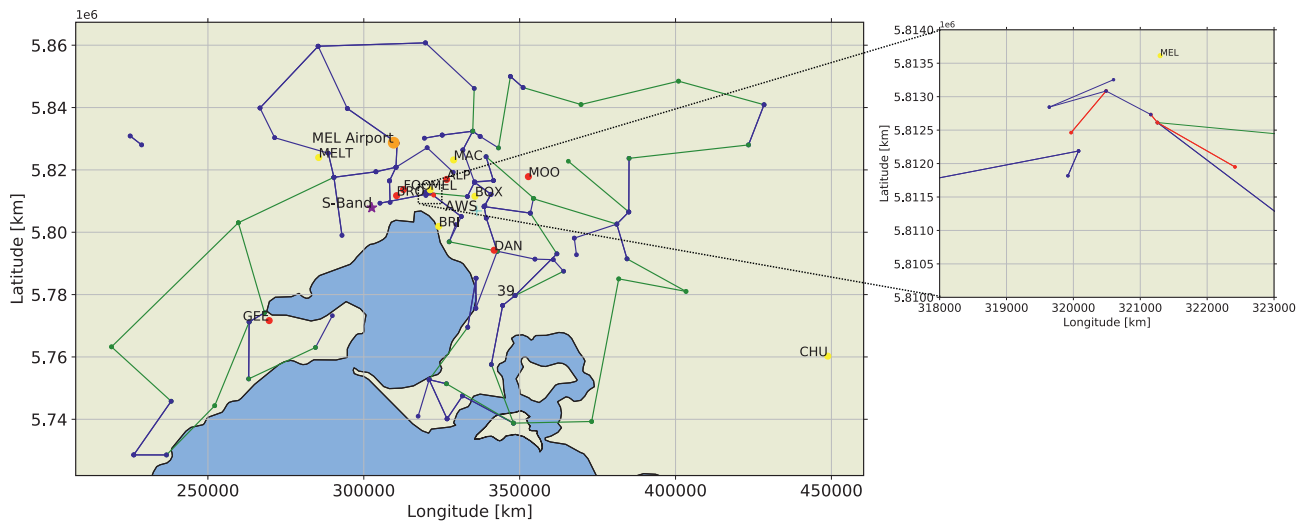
1e6

5.86
5.84
5.82
5.80
5.78
5.76
5.74

Latitude [km]

MEL Airport
MELT
MAC
ALP
MOO
FOO
MEL
BRO
BOX
S-Band
AWS
BRI
DAN
39
GEE
CHU

250000
300000
350000
400000
450000

Longitude [km]

1e6

5.8140
5.8135
5.8130
5.8125
5.8120
5.8115
5.8110
5.8105
5.8100

Latitude [km]

MEL

318000
319000
320000
321000
322000
323000

Longitude [km]